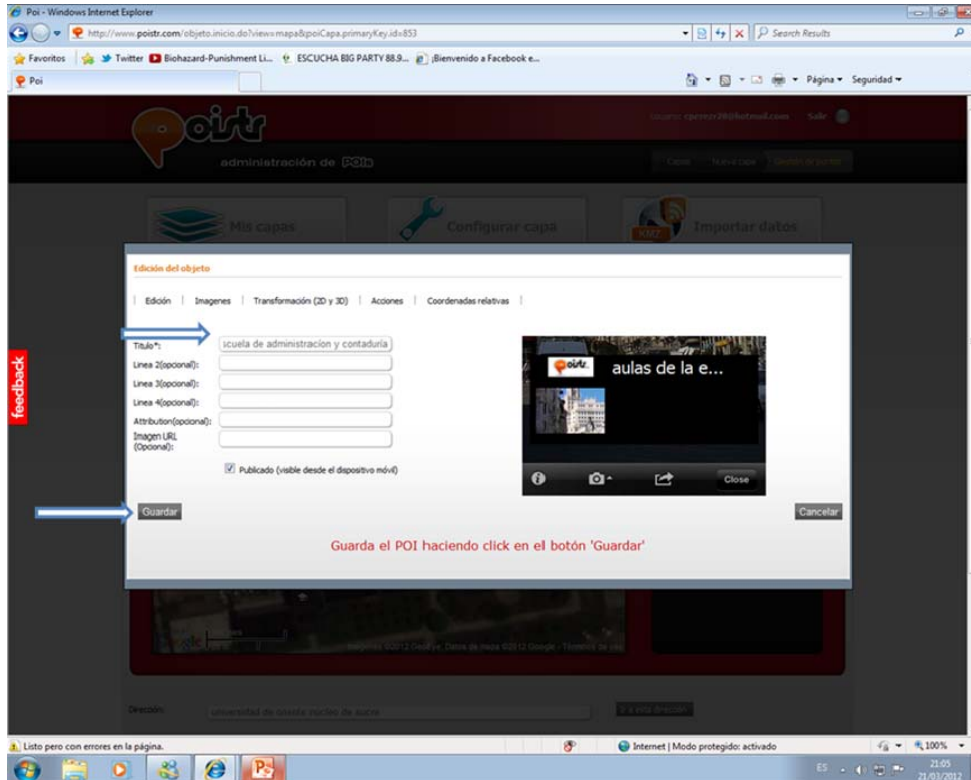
Poi - Windows Internet Explorer

http://www.poistr.com/objeto.inicio.do?view=mapa&poiCapa.primaryKey.id=853

Search Results

Favoritos | Twitter | Biohazard-Punishment Li... | ESCUCHA BIG PARTY 88.9... | ¡Bienvenido a Facebook e...

Poi

Página ▾ Seguridad ▾

poistr

administración de POIs

Usuario: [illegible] Salir

Capas | Nueva capa | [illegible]

Mis capas | Configurar capa | KMZ Importar datos

feedback

Edición del objeto

Edición | Imagenes | Transformación (2D y 3D) | Acciones | Coordenadas relativas |

Titulo*: scuela de administracion y contaduria

Linea 2(opcional):

Linea 3(opcional):

Linea 4(opcional):

Attribution(opcional):

Imagen URL (Opcional):

Publicado (visible desde el dispositivo móvil)

poistr aulas de la e...

Close

Guardar

Cancelar

Guarda el POI haciendo click en el botón 'Guardar'

Imágenes ©2012 GeoEye, Datos de mapa ©2012 Google - Términos de uso

Dirección: universidad de oriente nucleo de sucre

Ir a esta dirección

Listo pero con errores en la página.

Internet | Modo protegido: activado

100%

ES

21:05
21/03/2012